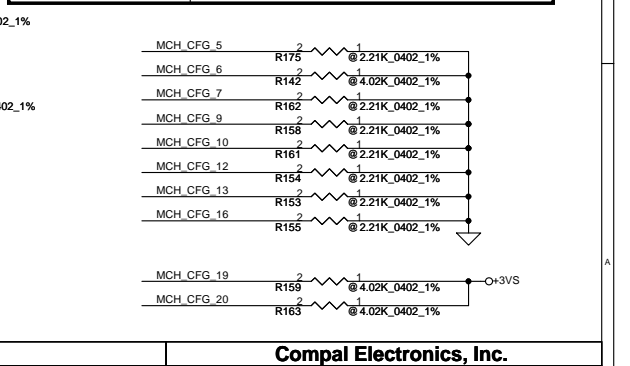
02_1%

02_1%

MCH_CFG_5
2
1
R175
@2.21K_0402_1%

MCH_CFG_6
2
1
R142
@4.02K_0402_1%

MCH_CFG_7
2
1
R162
@2.21K_0402_1%

MCH_CFG_9
2
1
R158
@2.21K_0402_1%

MCH_CFG_10
2
1
R161
@2.21K_0402_1%

MCH_CFG_12
2
1
R154
@2.21K_0402_1%

MCH_CFG_13
2
1
R153
@2.21K_0402_1%

MCH_CFG_16
2
1
R155
@2.21K_0402_1%

MCH_CFG_19
2
1
R159
@4.02K_0402_1%
+3VS

MCH_CFG_20
2
1
R163
@4.02K_0402_1%

A

Compal Electronics, Inc.